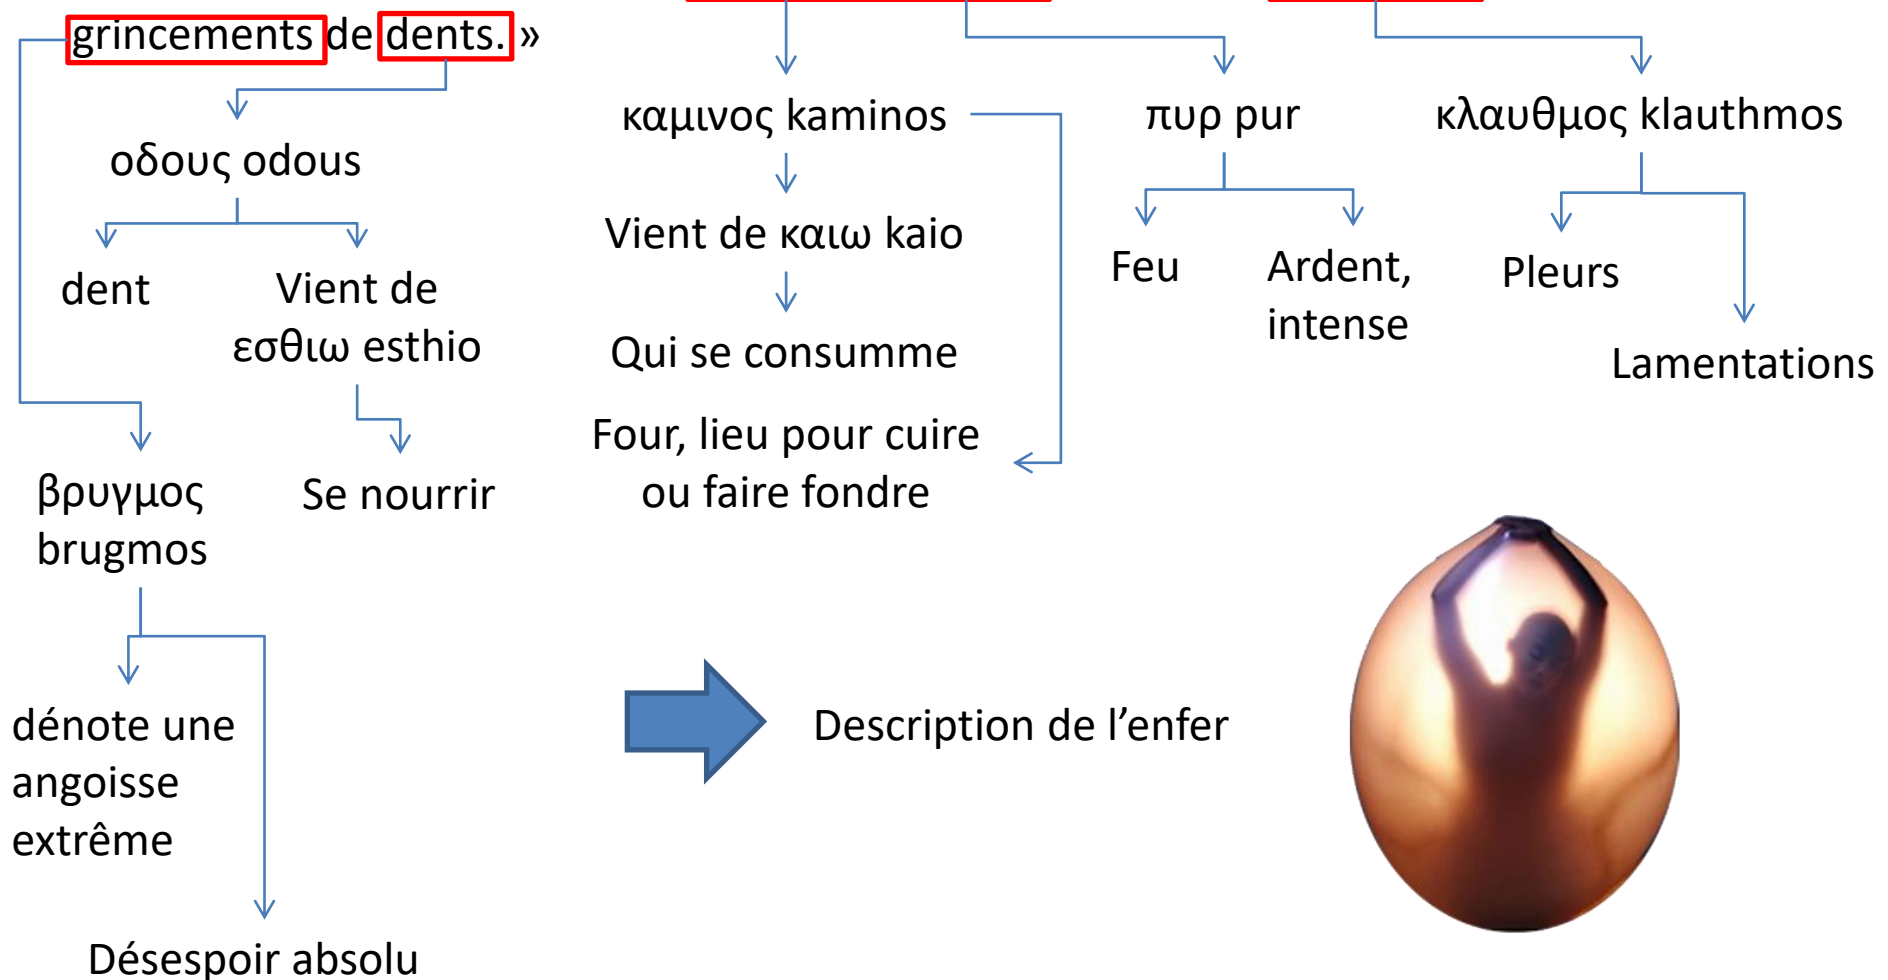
grincements de dents. »

οδους odous

dent

Vient de εσθιω esthio

Se nourrir

βρυγμος brugmos

dénote une angoisse extrême

Désespoir absolu

καμινος kaminos

Vient de καιω kaio

Qui se consumme

Four, lieu pour cuire ou faire fondre

πυρ pur

Feu

Ardent, intense

κλαυθμος klauthmos

Pleurs

Lamentations

Description de l’enfer